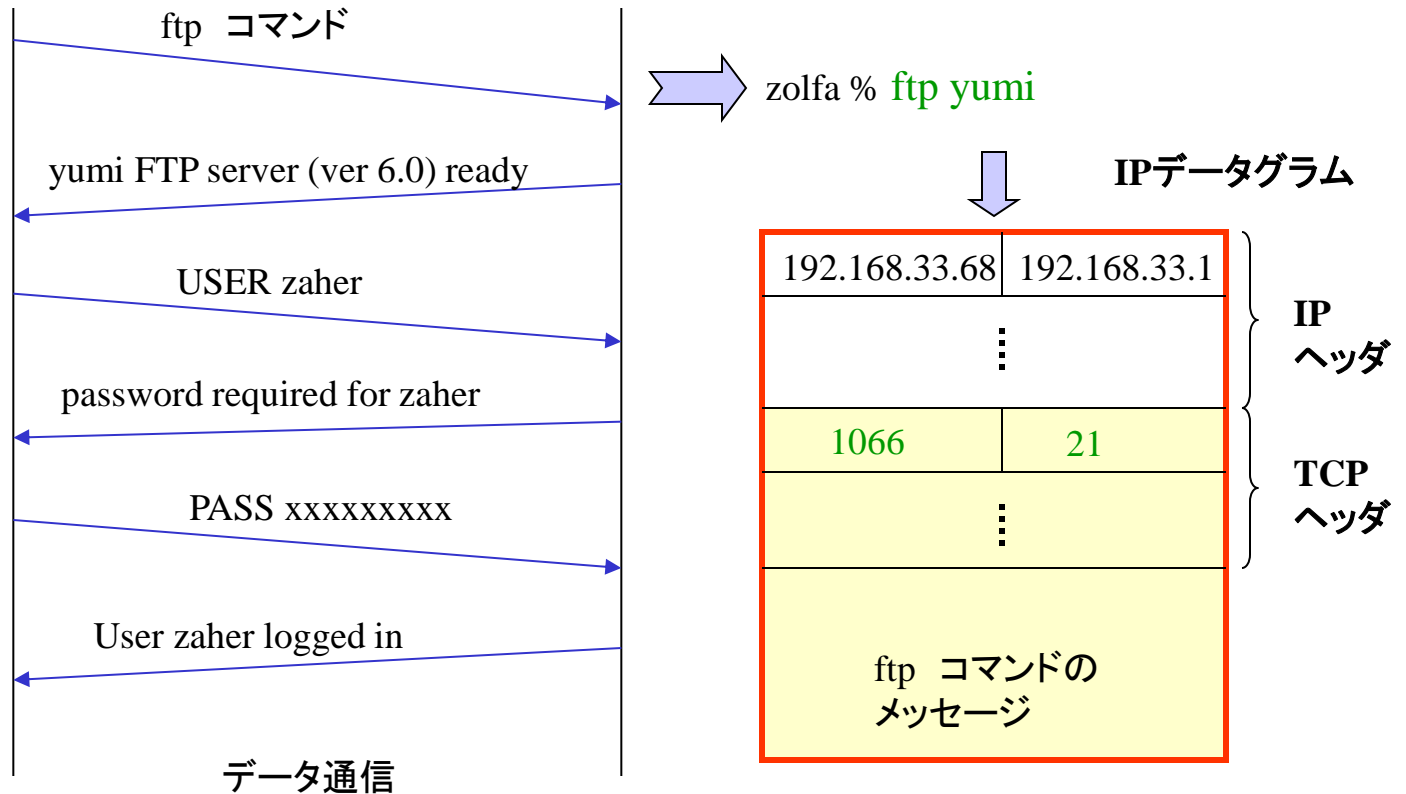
ftp コマンド

yumi FTP server (ver 6.0) ready

USER zaher

password required for zaher

PASS xxxxxxxxx

User zaher logged in

データ通信

zolfa % ftp yumi

IPデータグラム

| 192.168.33.68 | 192.168.33.1 |
|---|---|
| ⋮ | |
| 1066 | 21 |
| ⋮ | |

IP ヘッダ

TCP ヘッダ

ftp コマンドの メッセージ